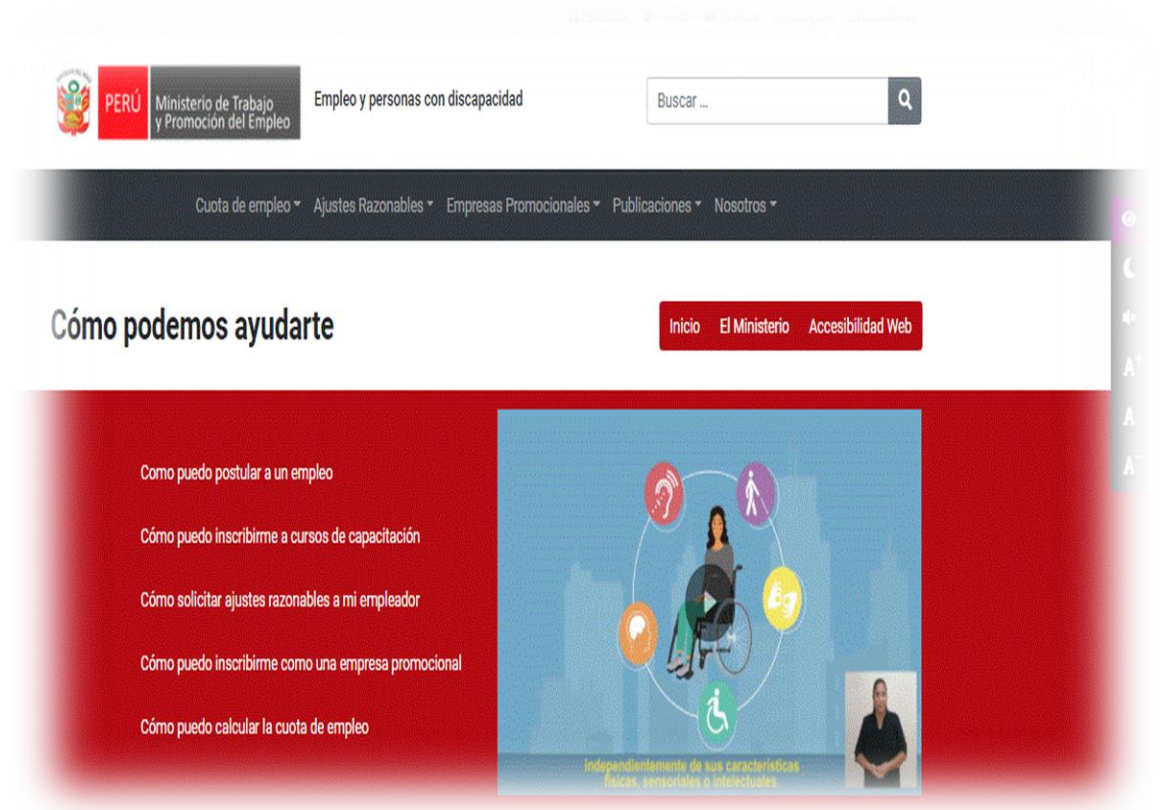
PERÚ Ministerio de Trabajo y Promoción del Empleo

Empleo y personas con discapacidad

Buscar ...

Cuota de empleo Ajustes Razonables Empresas Promocionales Publicaciones Nosotros

Cómo podemos ayudarte

Inicio El Ministerio Accesibilidad Web

Como puedo postular a un empleo

Cómo puedo inscribirme a cursos de capacitación

Cómo solicitar ajustes razonables a mi empleador

Cómo puedo inscribirme como una empresa promocional

Cómo puedo calcular la cuota de empleo

independientemente de sus características físicas, sensoriales o intelectuales.

A+
A
A-